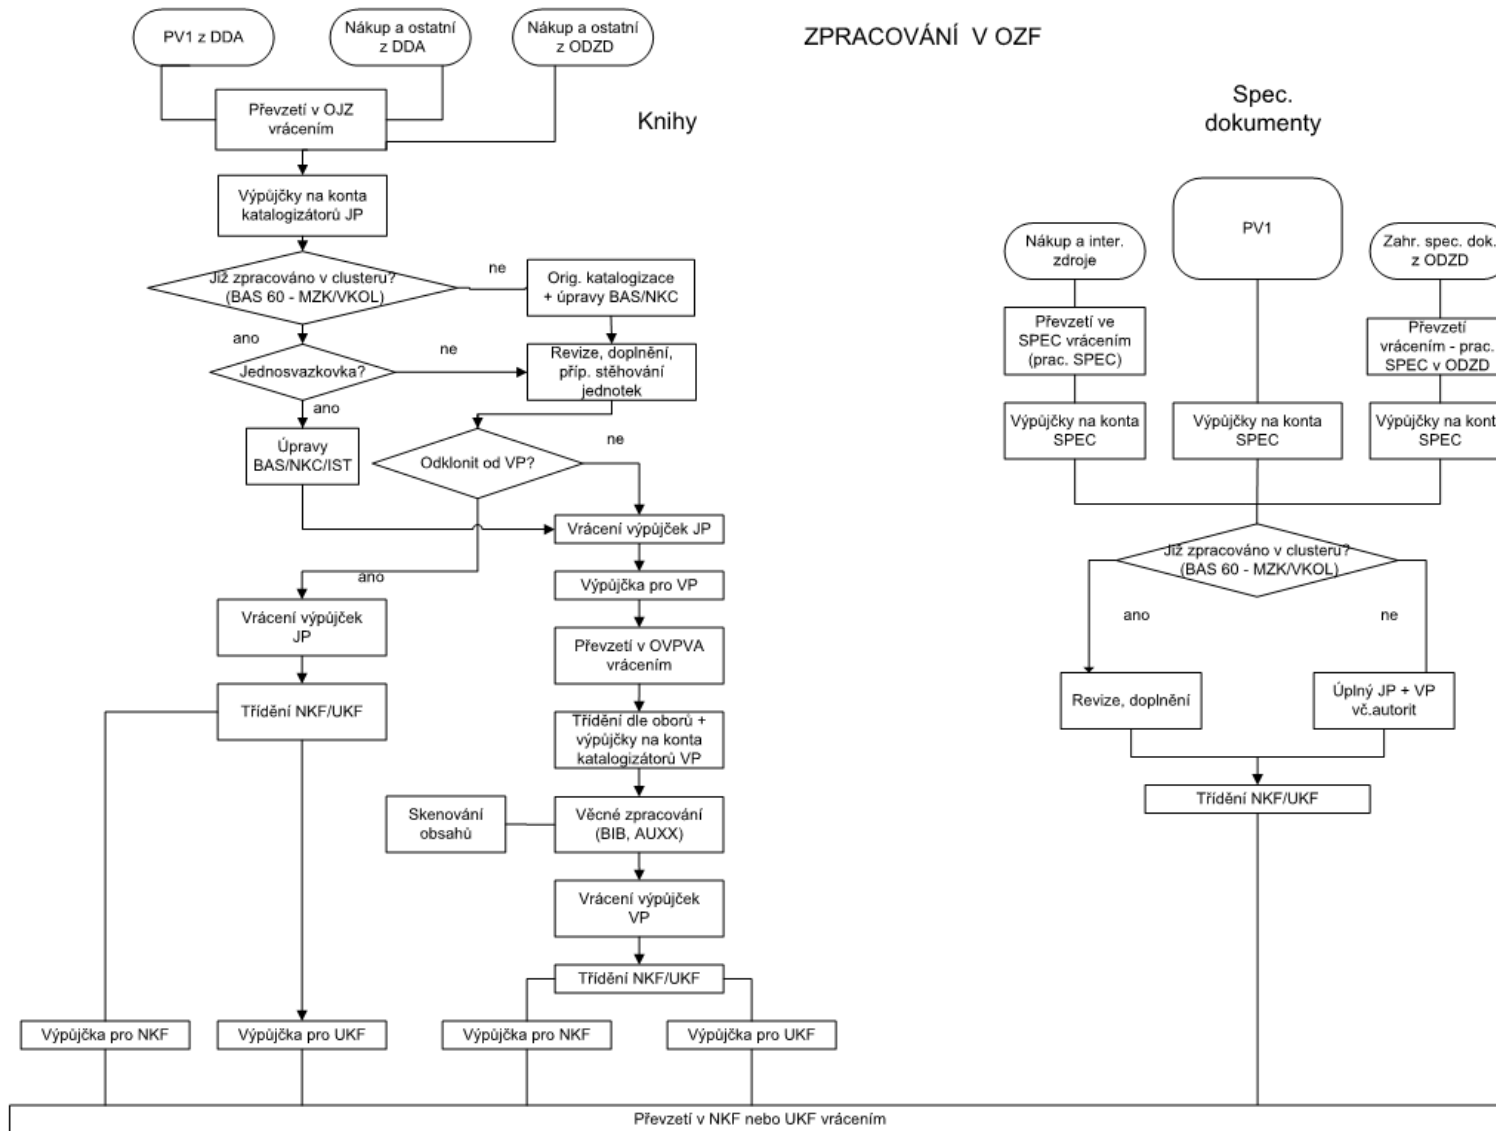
PV1 z DDA

Nákup a ostatní z DDA

Nákup a ostatní z ODZD

ZPRACOVÁNÍ V OZF

Převzetí v OJZ vrácením

Knihy

Výpůjčky na konta katalogizátorů JP

Již zpracováno v clusteru? (BAS 60 - MZK/VKOL)

ne

Orig. katalogizace + úpravy BAS/NKC

ano

ne

Jednosvazkovka?

Revize, doplnění, příp. stěhování jednotek

ano

Úpravy BAS/NKC/IST

ne

Odklonit od VP?

Vrácení výpůjček JP

ano

Výpůjčka pro VP

Vrácení výpůjček JP

Převzetí v OVPVA vrácením

Třídění NKF/UKF

Třídění dle oborů + výpůjčky na konta katalogizátorů VP

Skenování obsahů

Věcné zpracování (BIB, AUXX)

Vrácení výpůjček VP

Třídění NKF/UKF

Výpůjčka pro NKF

Výpůjčka pro UKF

Výpůjčka pro NKF

Výpůjčka pro UKF

Spec. dokumenty

Nákup a inter. zdroje

PV1

Zahr. spec. dok. z ODZD

Převzetí ve SPEC vrácením (prac. SPEC)

Převzetí vrácením - prac. SPEC v ODZD

Výpůjčky na konta SPEC

Výpůjčky na konta SPEC

Výpůjčky na kont SPEC

Již zpracováno v clusteru? (BAS 60 - MZK/VKOL)

ano

ne

Revize, doplnění

Úplný JP + VP vč.autorit

Třídění NKF/UKF

Převzetí v NKF nebo UKF vrácením